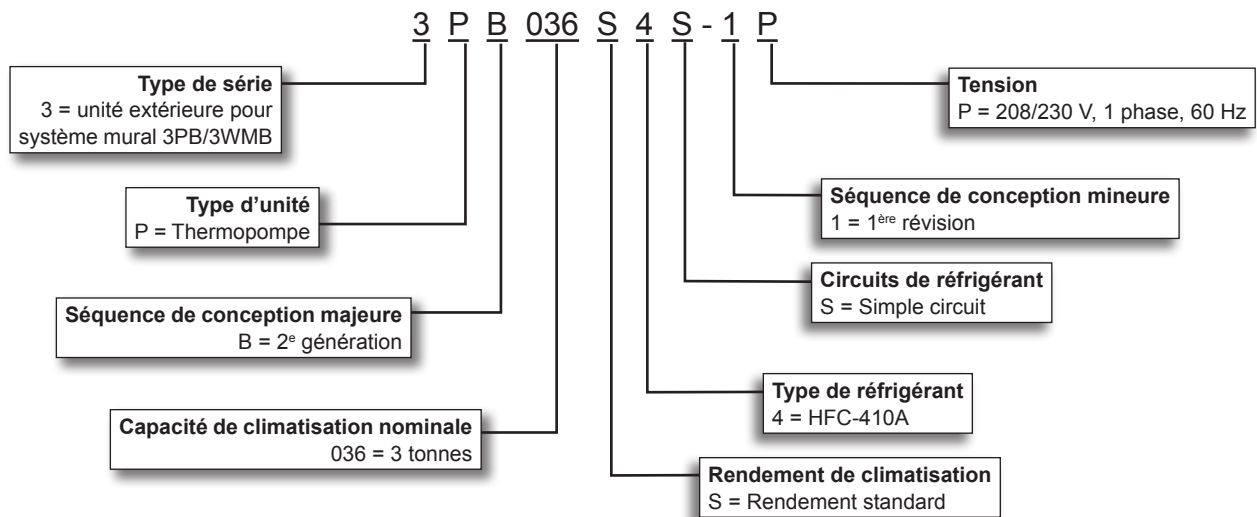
3 P B 036 S 4 S - 1 P

**Type de série**
3 = unité extérieure pour système mural 3PB/3WMB

**Type d'unité**
P = Thermopompe

**Séquence de conception majeure**
B = 2$^{e}$ génération

**Capacité de climatisation nominale**
036 = 3 tonnes

**Tension**
P = 208/230 V, 1 phase, 60 Hz

**Séquence de conception mineure**
1 = 1$^{ère}$ révision

**Circuits de réfrigérant**
S = Simple circuit

**Type de réfrigérant**
4 = HFC-410A

**Rendement de climatisation**
S = Rendement standard